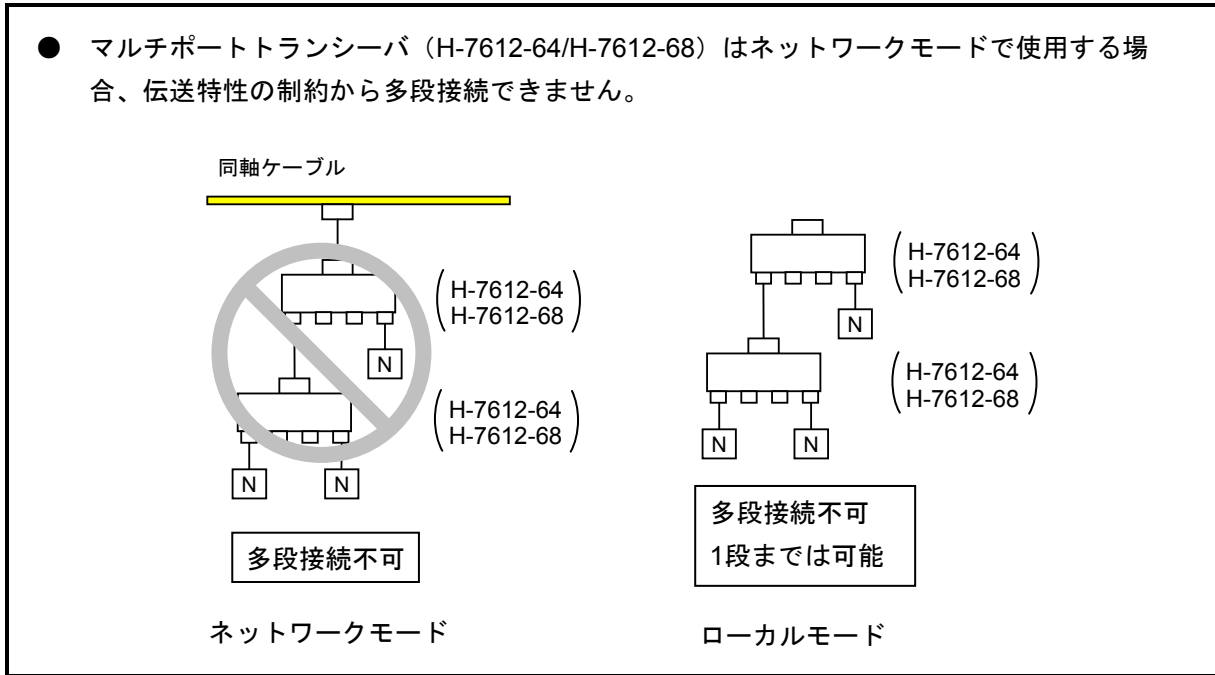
● マルチポートトランシーバ（H-7612-64/H-7612-68）はネットワークモードで使用する場合、伝送特性の制約から多段接続できません。

同軸ケーブル

(H-7612-64
H-7612-68)

N

(H-7612-64
H-7612-68)

N N

多段接続不可

ネットワークモード

(H-7612-64
H-7612-68)

N

(H-7612-64
H-7612-68)

N N

多段接続不可
1段までは可能

ローカルモード